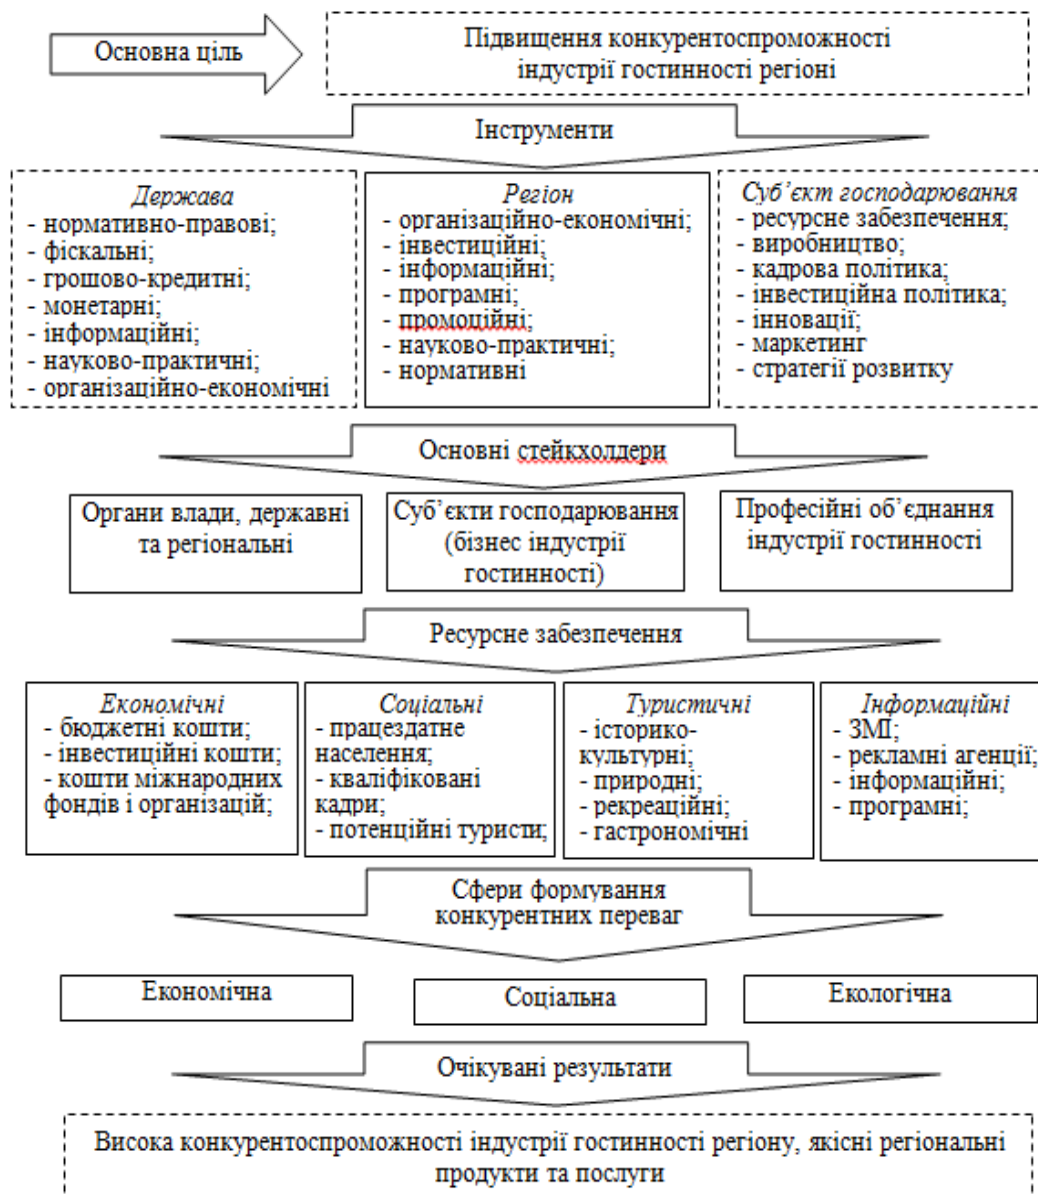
Основна ціль

Підвищення конкурентоспроможності індустрії гостинності регіоні

Інструменти

Держава
- нормативно-правові;
- фіскальні;
- грошово-кредитні;
- монетарні;
- інформаційні;
- науково-практичні;
- організаційно-економічні

Регіон
- організаційно-економічні;
- інвестиційні;
- інформаційні;
- програмні;
- промоційні;
- науково-практичні;
- нормативні

Суб'єкт господарювання
- ресурсне забезпечення;
- виробництво;
- кадрова політика;
- інвестиційна політика;
- інновації;
- маркетинг
- стратегії розвитку

Основні стейкхолдери

Органи влади, державні та регіональні

Суб'єкти господарювання (бізнес індустрії гостинності)

Професійні об'єднання індустрії гостинності

Ресурсне забезпечення

Економічні
- бюджетні кошти;
- інвестиційні кошти;
- кошти міжнародних фондів і організацій;

Соціальні
- працездатне населення;
- кваліфіковані кадри;
- потенційні туристи;

Туристичні
- історико-культурні;
- природні;
- рекреаційні;
- гастрономічні

Інформаційні
- ЗМІ;
- рекламні агенції;
- інформаційні;
- програмні;

Сфери формування конкурентних переваг

Економічна

Соціальна

Екологічна

Очікувані результати

Висока конкурентоспроможності індустрії гостинності регіону, якісні регіональні продукти та послуги